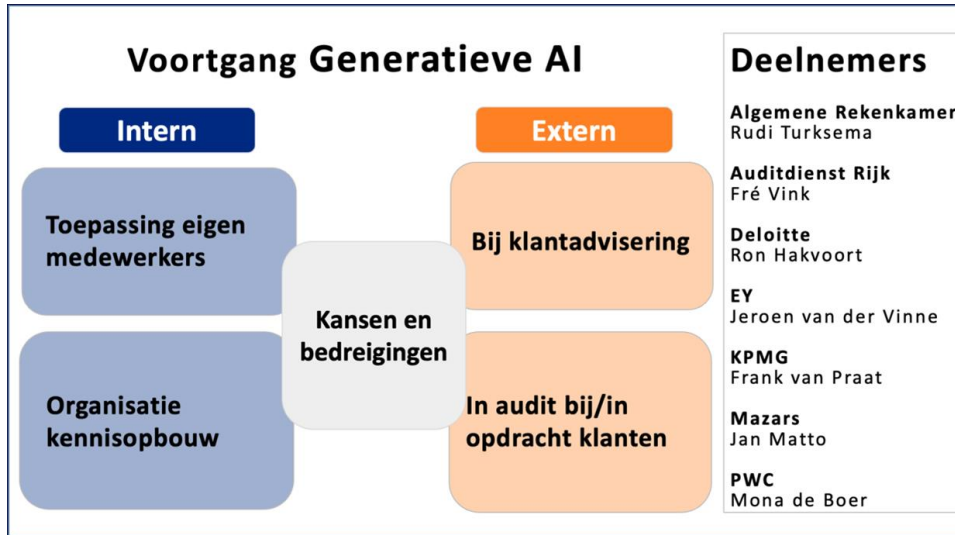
Voortgang Generatieve AI

Intern

Toepassing eigen medewerkers

Organisatie kennisopbouw

Kansen en bedreigingen

Extern

Bij klantadvisering

In audit bij/in opdracht klanten

Deelnemers

Algemene Rekenkamer
Rudi Turksema

Auditdienst Rijk
Fré Vink

Deloitte
Ron Hakvoort

EY
Jeroen van der Vinne

KPMG
Frank van Praat

Mazars
Jan Matto

PWC
Mona de Boer